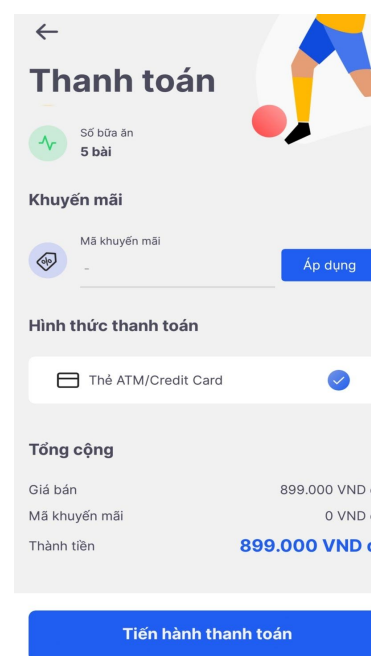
←

Thanh toán

Số bữa ăn
5 bài

Khuyến mãi

Mã khuyến mãi
-

Áp dụng

Hình thức thanh toán

Thẻ ATM/Credit Card

Tổng cộng

Giá bán 899.000 VND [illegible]

Mã khuyến mãi 0 VND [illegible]

Thành tiền 899.000 VND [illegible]

Tiến hành thanh toán